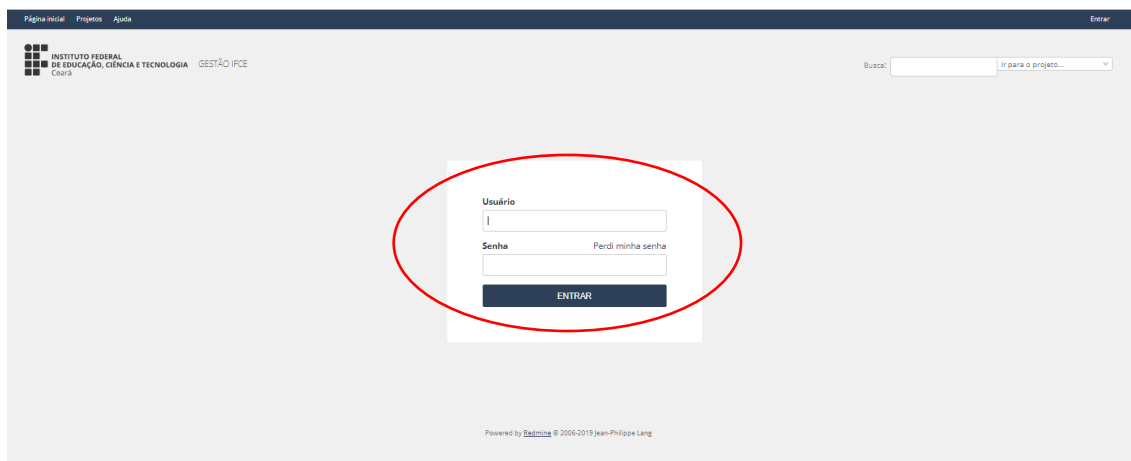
Página inicial Projetos Ajuda

Entrar

INSTITUTO FEDERAL
DE EDUCAÇÃO, CIÊNCIA E TECNOLOGIA
Ceará

GESTÃO IFCE

Busca:

Ir para o projeto...

Usuário

Senha

Perdi minha senha

ENTRAR

Powered by Redmine © 2006-2019 Jean-Philippe Lang